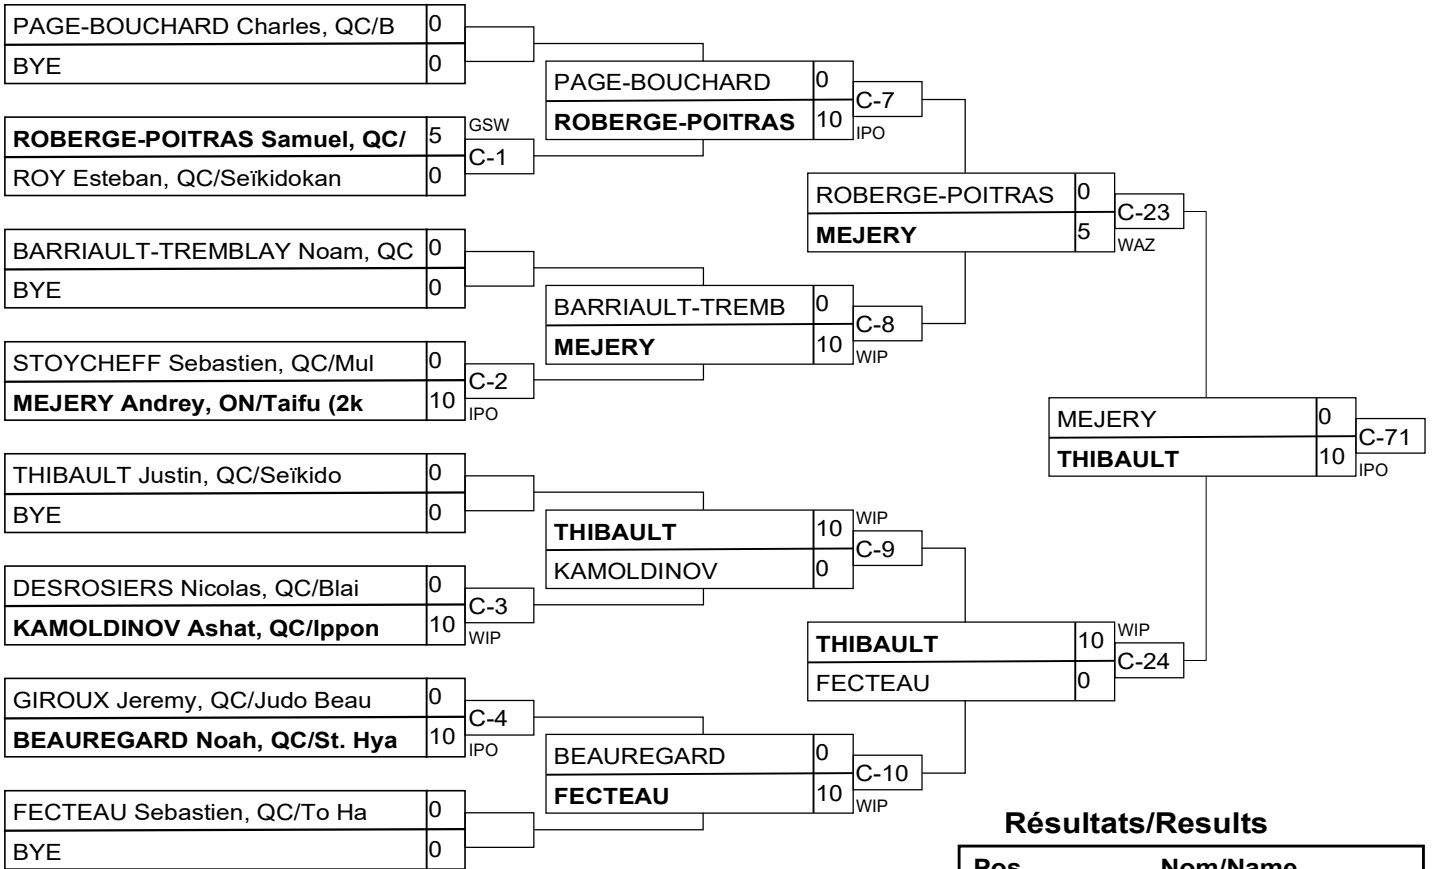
PAGE-BOUCHARD Charles, QC/B 0
BYE 0

ROBERGE-POITRAS Samuel, QC/ 5
ROY Esteban, QC/Seïkidokan 0
GSW
C-1

BARRIAULT-TREMBLAY Noam, QC 0
BYE 0

STOYCHEFF Sebastien, QC/Mul 0
MEJERY Andrey, ON/Taifu (2k 10
C-2
IPO

THIBAULT Justin, QC/Seïkido 0
BYE 0

DESROSIERS Nicolas, QC/Blai 0
KAMOLDINOV Ashat, QC/Ippon 10
C-3
WIP

GIROUX Jeremy, QC/Judo Beau 0
BEAUREGARD Noah, QC/St. Hya 10
C-4
IPO

FECTEAU Sebastien, QC/To Ha 0
BYE 0

PAGE-BOUCHARD 0
ROBERGE-POITRAS 10
C-7
IPO

BARRIAULT-TREMB 0
MEJERY 10
C-8
WIP

THIBAULT 10
KAMOLDINOV 0
WIP
C-9

BEAUREGARD 0
FECTEAU 10
C-10
WIP

ROBERGE-POITRAS 0
MEJERY 5
C-23
WAZ

THIBAULT 10
FECTEAU 0
WIP
C-24

MEJERY 0
THIBAULT 10
C-71
IPO

Résultats/Results

Pos Nom/Name